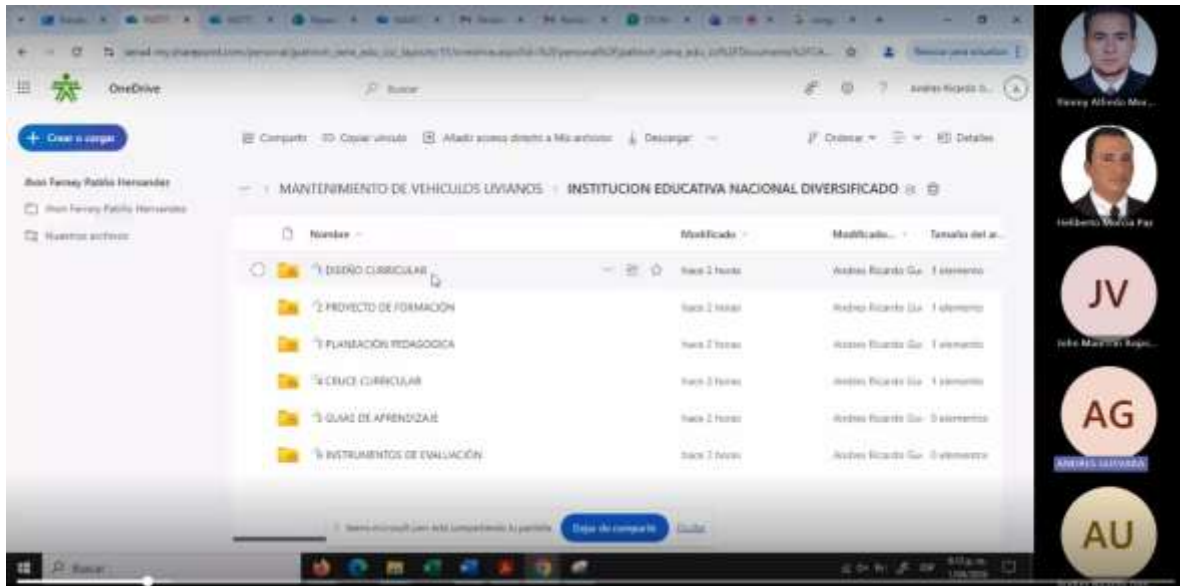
OneDrive

Buscar

Andres Ricardo G...

+ Crear o cargar

Jhon Ferney Pablo Hernandez

Jhon Ferney Pablo Hernandez

Nuestros archivos

Compartir

Copiar vínculo

Añadir acceso directo a Mis archivos

Descargar

Ordenar

Detalles

MANTENIMIENTO DE VEHICULOS LIVIANOS > INSTITUCION EDUCATIVA NACIONAL DIVERSIFICADO

| Nombre | Modificado | Modificado... | Tamaño del ar... |
|---|---|---|---|
| 1 DISEÑO CURRICULAR | Hace 2 horas | Andres Ricardo Gu... | 1 elemento |
| 2 PROYECTO DE FORMACIÓN | Hace 2 horas | Andres Ricardo Gu... | 1 elemento |
| 3 PLANEACIÓN PEDAGOGICA | Hace 2 horas | Andres Ricardo Gu... | 1 elemento |
| 4 CRUCE CURRICULAR | Hace 2 horas | Andres Ricardo Gu... | 1 elemento |
| 5 GUIAS DE APRENDIZAJE | Hace 2 horas | Andres Ricardo Gu... | 0 elementos |
| 6 INSTRUMENTOS DE EVALUACIÓN | Hace 2 horas | Andres Ricardo Gu... | 0 elementos |

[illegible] está compartiendo tu pantalla. Dejar de compartir Ocultar

Buscar

Yenny Alfredo Mor...

Heliberto Murcia Paz

JV

John Mauricio Rojas...

AG

ANDRES GUEVARA

AU